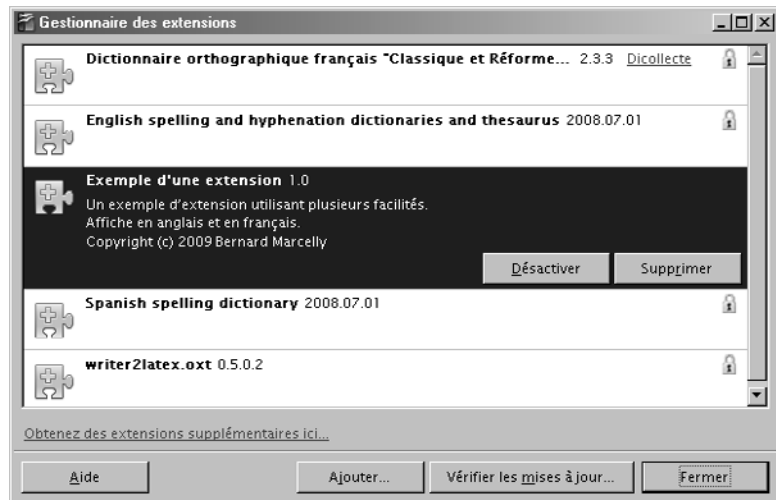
Gestionnaire des extensions

Dictionnaire orthographique français "Classique et Réforme... 2.3.3 Dicollecte

English spelling and hyphenation dictionaries and thesaurus 2008.07.01

Exemple d'une extension 1.0
Un exemple d'extension utilisant plusieurs facilités.
Affiche en anglais et en français.
Copyright (c) 2009 Bernard Marcelly

Désactiver Supprimer

Spanish spelling dictionary 2008.07.01

writer2latex.oxt 0.5.0.2

Obtenez des extensions supplémentaires ici...

Aide Ajouter... Vérifier les mises à jour... Fermer